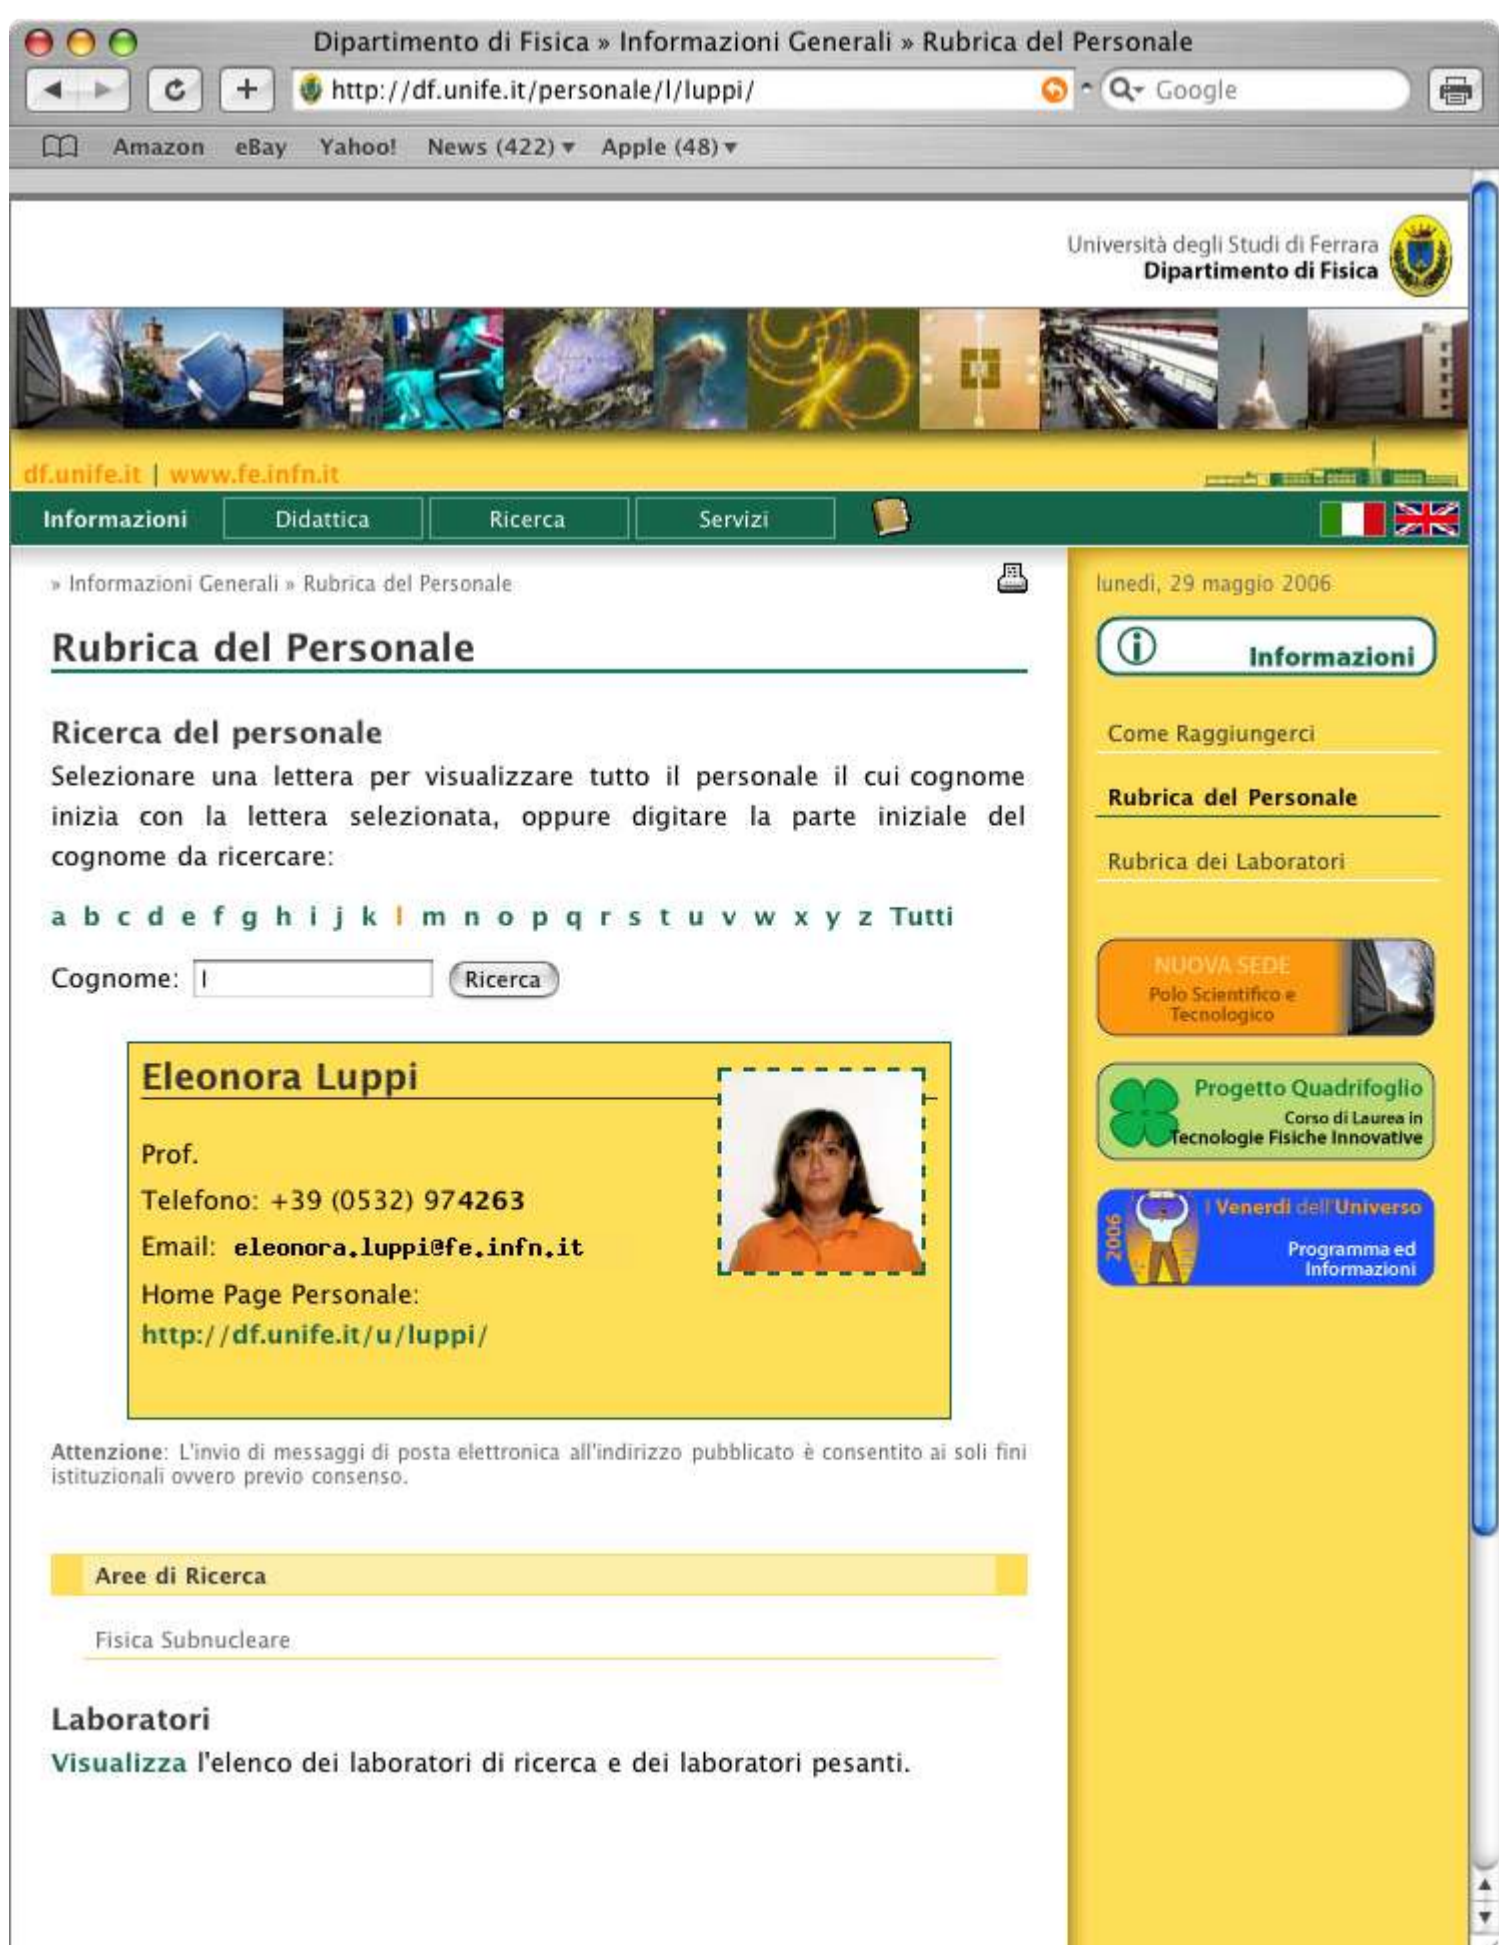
Dipartimento di Fisica » Informazioni Generali » Rubrica del Personale

http://df.unife.it/personale/l/luppi/

Google

Amazon eBay Yahoo! News (422) ▾ Apple (48) ▾

Università degli Studi di Ferrara
Dipartimento di Fisica

df.unife.it | www.fe.infn.it

Informazioni Didattica Ricerca Servizi

» Informazioni Generali » Rubrica del Personale

Rubrica del Personale

Ricerca del personale

Selezionare una lettera per visualizzare tutto il personale il cui cognome inizia con la lettera selezionata, oppure digitare la parte iniziale del cognome da ricercare:

a b c d e f g h i j k l m n o p q r s t u v w x y z Tutti

Cognome: l Ricerca

Eleonora Luppi

Prof.

Telefono: +39 (0532) 974263

Email: eleonora.luppi@fe.infn.it

Home Page Personale:
http://df.unife.it/u/luppi/

Attenzione: L'invio di messaggi di posta elettronica all'indirizzo pubblicato è consentito ai soli fini istituzionali ovvero previo consenso.

Aree di Ricerca

Fisica Subnucleare

Laboratori

Visualizza l'elenco dei laboratori di ricerca e dei laboratori pesanti.

lunedì, 29 maggio 2006

Informazioni

Come Raggiungerci

Rubrica del Personale

Rubrica dei Laboratori

NUOVA SEDE
Polo Scientifico e Tecnologico

Progetto Quadrifoglio
Corso di Laurea in Tecnologie Fisiche Innovative

2006
I Venerdì dell'Universo
Programma ed Informazioni